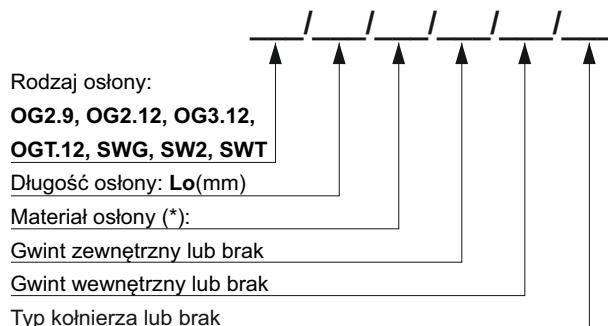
___/___/___/___/___/___

Rodzaj osłony:
**OG2.9, OG2.12, OG3.12, OGT.12, SWG, SW2, SWT**

Długość osłony: **Lo**(mm)

Materiał osłony (*):

Gwint zewnętrzny lub brak

Gwint wewnętrzny lub brak

Typ kołnierza lub brak